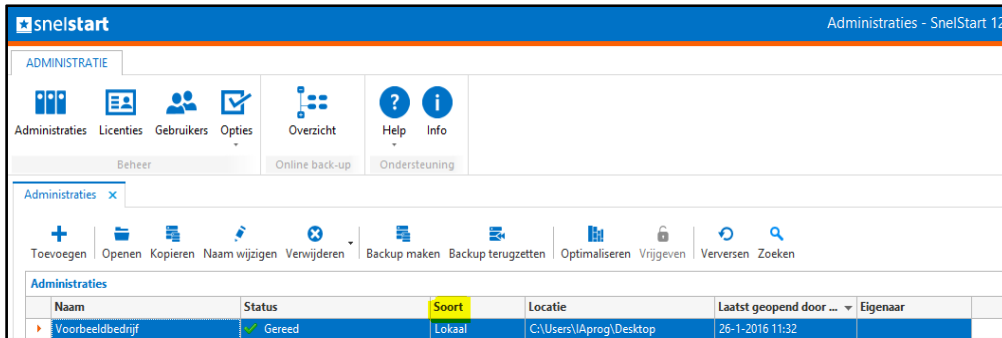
snelstart

Administraties - SnelStart 12

ADMINISTRATIE

Administraties Licenties Gebruikers Opties
Beheer

Overzicht
Online back-up

Help Info
Ondersteuning

Administraties ×

Toevoegen Openen Kopieren Naam wijzigen Verwijderen Backup maken Backup terugzetten Optimaliseren Vrijgeven Verversen Zoeken

Administraties

| Naam | Status | Soort | Locatie | Laatst geopend door ... | Eigenaar |
|---|---|---|---|---|---|
| Voorbeeldbedrijf | Gereed | Lokaal | C:\Users\IAprog\Desktop | 26-1-2016 11:32 | |